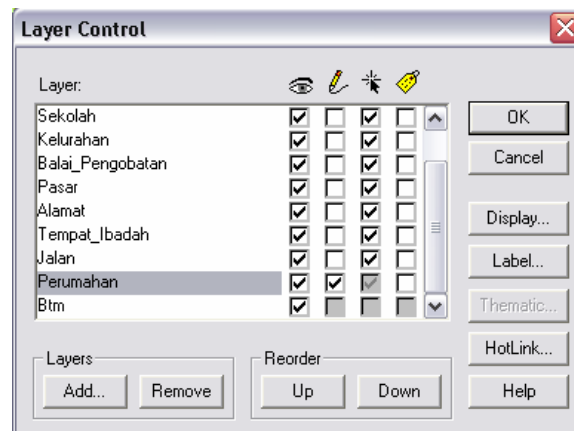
Layer Control

Layer:

Sekolah
Kelurahan
Balai_Pengobatan
Pasar
Alamat
Tempat_Ibadah
Jalan
Perumahan
Btm

OK
Cancel
Display...
Label...
Thematic...
HotLink...
Help

Layers
Add...
Remove

Reorder
Up
Down